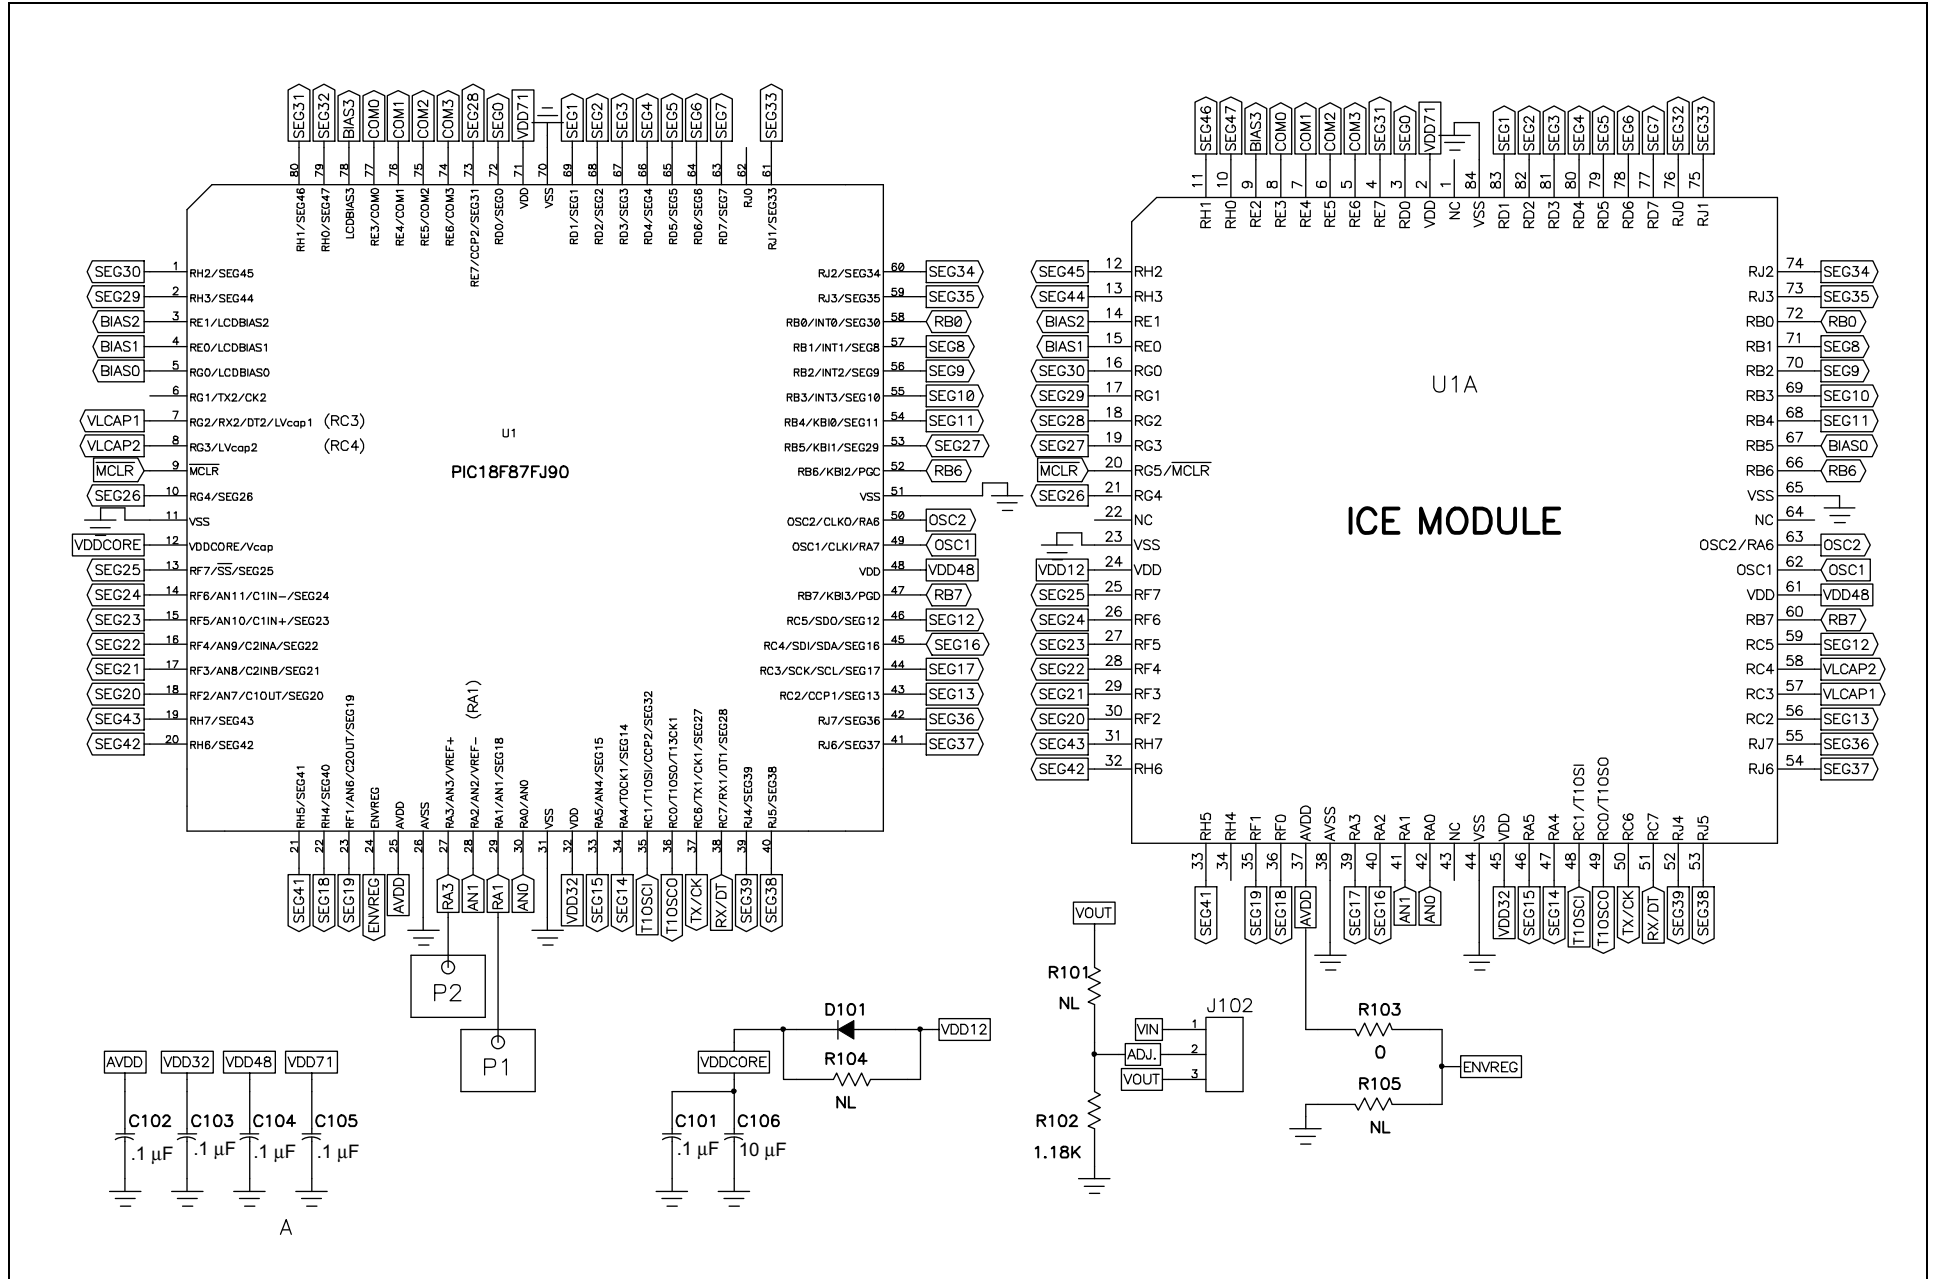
SEG31 SEG32 BIAS3 COM0 COM1 COM2 COM3 SEG28 SEG0 VDD71 SEG1 SEG2 SEG3 SEG4 SEG5 SEG6 SEG7 SEG33

80 79 78 77 76 75 74 73 72 71 70 69 68 67 66 65 64 63 62 61

RH1/SEG46 RH0/SEG47 LCDBIAS3 RE3/COM0 RE4/COM1 RE5/COM2 RE6/COM3 RE7/CCP2/SEG31 RD0/SEG0 VDD VSS RD1/SEG1 RD2/SEG2 RD3/SEG3 RD4/SEG4 RD5/SEG5 RD6/SEG6 RD7/SEG7 RJ0 RJ1/SEG33

SEG30 1 RH2/SEG45
SEG29 2 RH3/SEG44
BIAS2 3 RE1/LCDBIAS2
BIAS1 4 RE0/LCDBIAS1
BIAS0 5 RG0/LCDBIAS0
6 RG1/TX2/CK2
VLCAP1 7 RG2/RX2/DT2/LVcap1 (RC3)
VLCAP2 8 RG3/LVcap2 (RC4)
MCLR 9 $\overline{MCLR}$
SEG26 10 RG4/SEG26
11 VSS
VDDCORE 12 VDDCORE/Vcap
SEG25 13 RF7/$\overline{SS}$/SEG25
SEG24 14 RF6/AN11/C1IN-/SEG24
SEG23 15 RF5/AN10/C1IN+/SEG23
SEG22 16 RF4/AN9/C2INA/SEG22
SEG21 17 RF3/AN8/C2INB/SEG21
SEG20 18 RF2/AN7/C1OUT/SEG20
SEG43 19 RH7/SEG43
SEG42 20 RH6/SEG42

U1
PIC18F87FJ90

RJ2/SEG34 60 SEG34
RJ3/SEG35 59 SEG35
RB0/INT0/SEG30 58 RB0
RB1/INT1/SEG8 57 SEG8
RB2/INT2/SEG9 56 SEG9
RB3/INT3/SEG10 55 SEG10
RB4/KBI0/SEG11 54 SEG11
RB5/KBI1/SEG29 53 SEG27
RB6/KBI2/PGC 52 RB6
VSS 51
OSC2/CLKO/RA6 50 OSC2
OSC1/CLKI/RA7 49 OSC1
VDD 48 VDD48
RB7/KBI3/PGD 47 RB7
RC5/SDO/SEG12 46 SEG12
RC4/SDI/SDA/SEG16 45 SEG16
RC3/SCK/SCL/SEG17 44 SEG17
RC2/CCP1/SEG13 43 SEG13
RJ7/SEG36 42 SEG36
RJ6/SEG37 41 SEG37

(RA1)
RH5/SEG41 RH4/SEG40 RF1/AN6/C2OUT/SEG19 ENVREG AVDD AVSS RA3/AN3/VREF+ RA2/AN2/VREF- RA1/AN1/SEG18 RA0/AN0 VSS VDD RA5/AN4/SEG15 RA4/T0CK1/SEG14 RC1/T1OSI/CCP2/SEG32 RC0/T1OSO/T13CK1 RC6/TX1/CK1/SEG27 RC7/RX1/DT1/SEG28 RJ4/SEG39 RJ5/SEG38

21 22 23 24 25 26 27 28 29 30 31 32 33 34 35 36 37 38 39 40

SEG41 SEG18 SEG19 ENVREG AVDD RA3 AN1 RA1 AN0 VDD32 SEG15 SEG14 T1OSCI T1OSCO TX/CK RX/DT SEG39 SEG38

P2
P1

SEG46 SEG47 BIAS3 COM0 COM1 COM2 COM3 SEG31 SEG0 VDD71 SEG1 SEG2 SEG3 SEG4 SEG5 SEG6 SEG7 SEG32 SEG33

11 10 9 8 7 6 5 4 3 2 1 84 83 82 81 80 79 78 77 76 75

RH1 RH0 RE2 RE3 RE4 RE5 RE6 RE7 RD0 VDD NC VSS RD1 RD2 RD3 RD4 RD5 RD6 RD7 RJ0 RJ1

SEG45 12 RH2
SEG44 13 RH3
BIAS2 14 RE1
BIAS1 15 RE0
SEG30 16 RG0
SEG29 17 RG1
SEG28 18 RG2
SEG27 19 RG3
MCLR 20 RG5/$\overline{MCLR}$
SEG26 21 RG4
22 NC
23 VSS
VDD12 24 VDD
SEG25 25 RF7
SEG24 26 RF6
SEG23 27 RF5
SEG22 28 RF4
SEG21 29 RF3
SEG20 30 RF2
SEG43 31 RH7
SEG42 32 RH6

U1A
ICE MODULE

RJ2 74 SEG34
RJ3 73 SEG35
RB0 72 RB0
RB1 71 SEG8
RB2 70 SEG9
RB3 69 SEG10
RB4 68 SEG11
RB5 67 BIAS0
RB6 66 RB6
VSS 65
NC 64
OSC2/RA6 63 OSC2
OSC1 62 OSC1
VDD 61 VDD48
RB7 60 RB7
RC5 59 SEG12
RC4 58 VLCAP2
RC3 57 VLCAP1
RC2 56 SEG13
RJ7 55 SEG36
RJ6 54 SEG37

RH5 RH4 RF1 RF0 AVDD AVSS RA3 RA2 RA1 RA0 NC VSS VDD RA5 RA4 RC1/T1OSI RC0/T1OSO RC6 RC7 RJ4 RJ5

33 34 35 36 37 38 39 40 41 42 43 44 45 46 47 48 49 50 51 52 53

SEG41 SEG19 SEG18 AVDD SEG17 SEG16 AN1 AN0 VDD32 SEG15 SEG14 T1OSCI T1OSCO TX/CK RX/DT SEG39 SEG38

VOUT
R101
NL
J102
VIN 1
ADJ. 2
VOUT 3
R102
1.18K

R103
0
ENVREG
R105
NL

D101
VDD12
VDDCORE
R104
NL
C101 .1 µF
C106 10 µF

AVDD VDD32 VDD48 VDD71
C102 .1 µF
C103 .1 µF
C104 .1 µF
C105 .1 µF
A